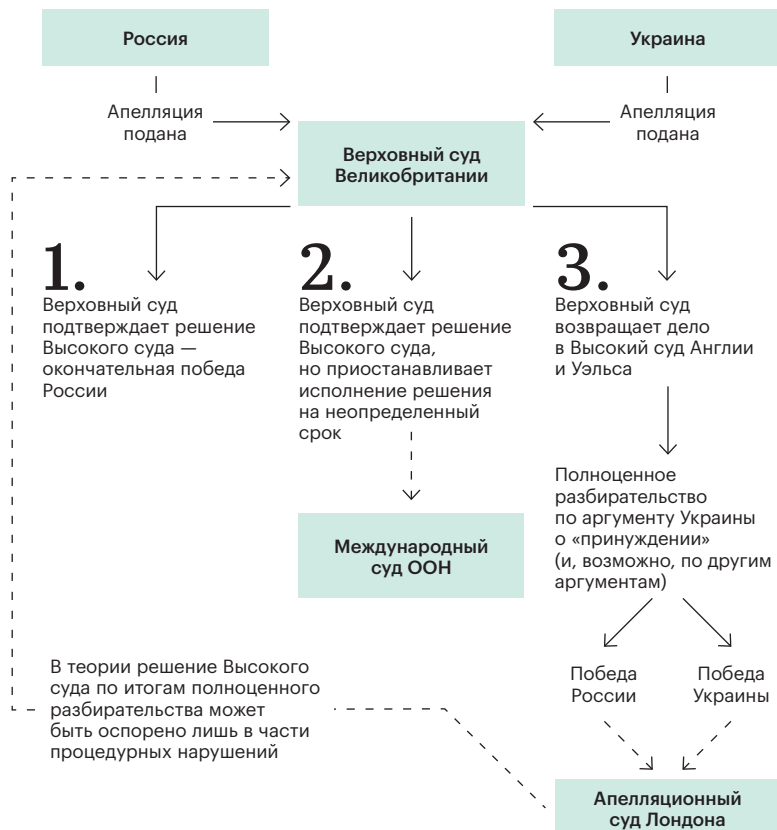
Россия

Украина

Апелляция подана

Апелляция подана

Верховный суд Великобритании

1.
Верховный суд подтверждает решение Высокого суда — окончательная победа России

2.
Верховный суд подтверждает решение Высокого суда, но приостанавливает исполнение решения на неопределенный срок

3.
Верховный суд возвращает дело в Высокий суд Англии и Уэльса

Международный суд ООН

Полноценное разбирательство по аргументу Украины о «принуждении» (и, возможно, по другим аргументам)

Победа России

Победа Украины

В теории решение Высокого суда по итогам полноценного разбирательства может быть оспорено лишь в части процедурных нарушений

Апелляционный суд Лондона